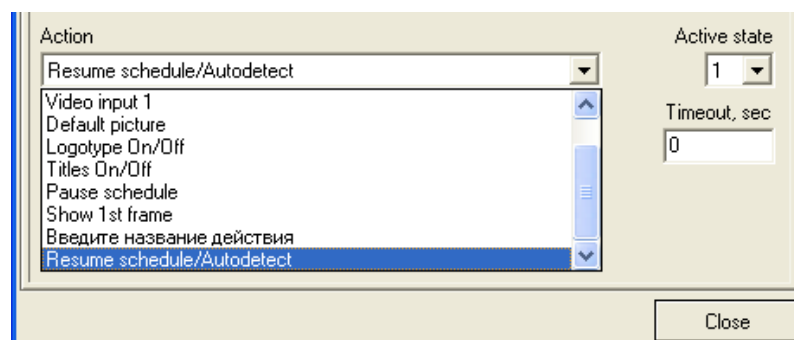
Action

Resume schedule/Autodetect

Video input 1
Default picture
Logotype On/Off
Titles On/Off
Pause schedule
Show 1st frame
Введите название действия
Resume schedule/Autodetect

Active state

1

Timeout, sec

0

Close